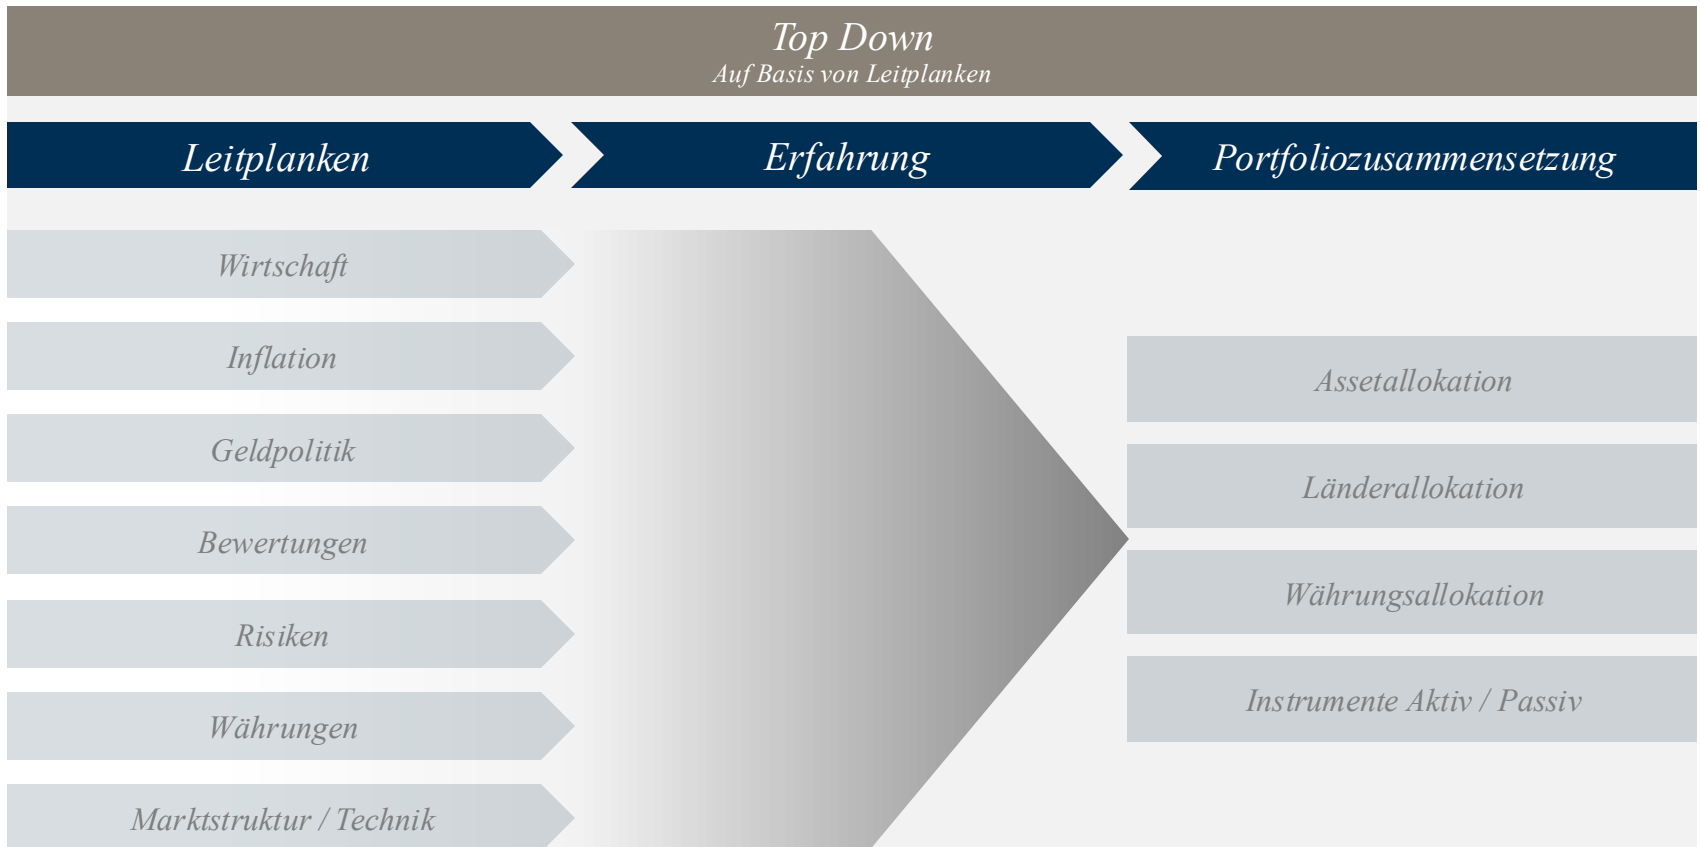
Top Down
Auf Basis von Leitplanken

Leitplanken

Erfahrung

Portfoliozusammensetzung

Wirtschaft

Inflation

Geldpolitik

Bewertungen

Risiken

Währungen

Marktstruktur / Technik

Assetallokation

Länderallokation

Währungsallokation

Instrumente Aktiv / Passiv